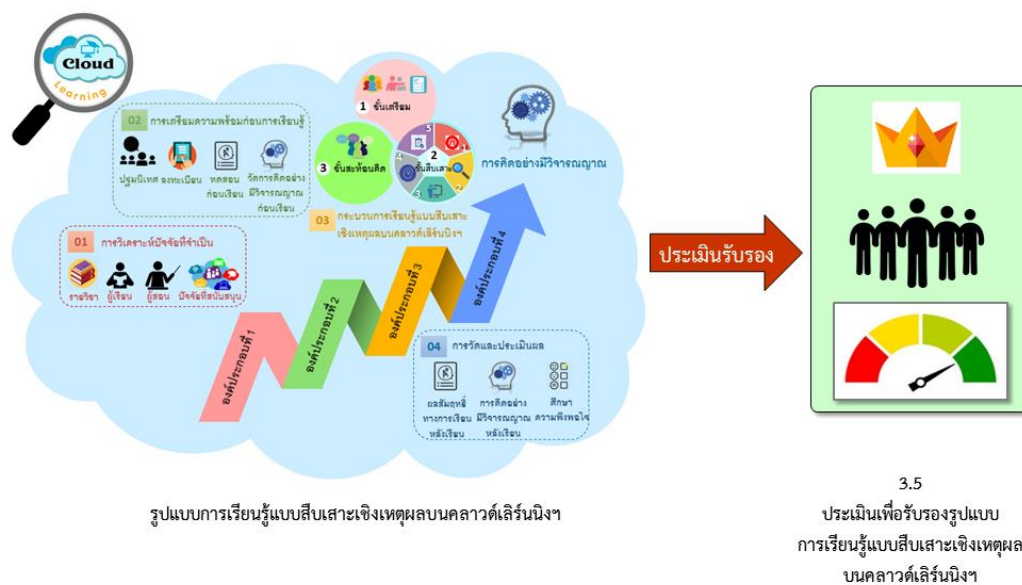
Cloud
Learning

02 การเตรียมความพร้อมก่อนการเรียนรู้
ปฐมนิเทศ ลงทะเบียน ทดสอบก่อนเรียน วัดการคิดอย่างมีวิจารณญาณก่อนเรียน

1 ขั้นเตรียม
2 ขั้นสืบเสาะ
3 ขั้นสะท้อนคิด

การคิดอย่างมีวิจารณญาณ

03 กระบวนการเรียนรู้แบบสืบเสาะเชิงเหตุผลบนคลาวด์เลิร์นนิงฯ

01 การวิเคราะห์ปัจจัยที่จำเป็น
รายวิชา ผู้เรียน ผู้สอน ปัจจัยที่สนับสนุน

องค์ประกอบที่ 1
องค์ประกอบที่ 2
องค์ประกอบที่ 3
องค์ประกอบที่ 4

04 การวัดและประเมินผล
ผลสัมฤทธิ์ทางการเรียนหลังเรียน การคิดอย่างมีวิจารณญาณหลังเรียน ศึกษาความพึงพอใจ

ประเมินรับรอง

รูปแบบการเรียนรู้แบบสืบเสาะเชิงเหตุผลบนคลาวด์เลิร์นนิงฯ

3.5
ประเมินเพื่อรับรองรูปแบบ
การเรียนรู้แบบสืบเสาะเชิงเหตุผล
บนคลาวด์เลิร์นนิงฯ